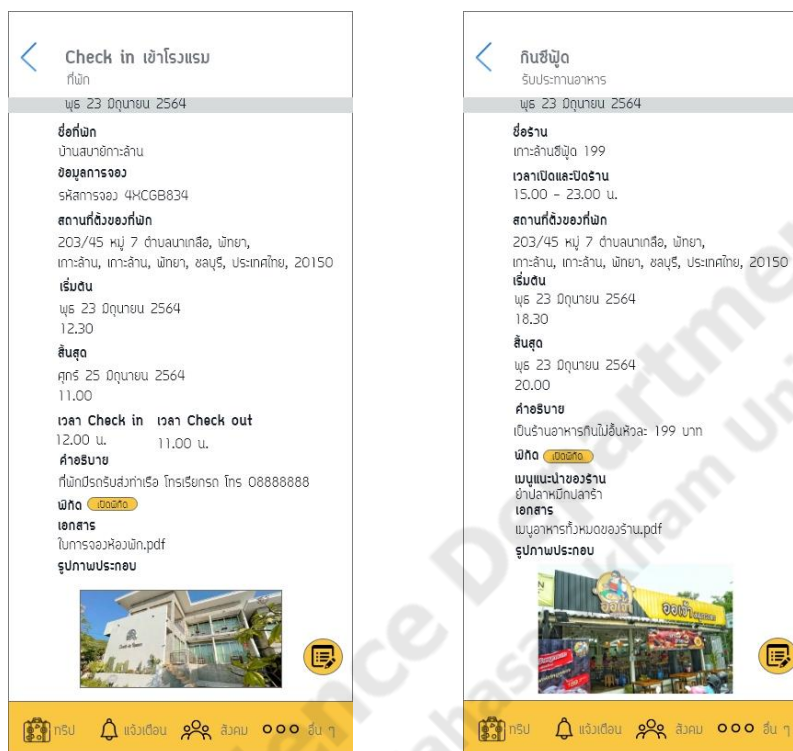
Check in เข้าโรงแรม
ที่พัก
พุธ 23 มิถุนายน 2564
ชื่อที่พัก
บ้านสบายเกาะล้าน
ข้อมูลการจอง
รหัสการจอง 4KCGB834
สถานที่ตั้งของที่พัก
203/45 หมู่ 7 ตำบลนาเกลือ, พัทยา, เกาะล้าน, เกาะล้าน, พัทยา, ชลบุรี, ประเทศไทย, 20150
เริ่มต้น
พุธ 23 มิถุนายน 2564
12.30
สิ้นสุด
ศุกร์ 25 มิถุนายน 2564
11.00
เวลา Check in เวลา Check out
12.00 น. 11.00 น.
คำอธิบาย
ที่พักมีรถรับส่งท่าเรือ โทรเรียกรถ โทร 08888888
พิกัด เปิดพิกัด
เอกสาร
ใบการจองห้องพัก.pdf
รูปภาพประกอบ

ทริป แจ้งเตือน สังคม อื่น ๆ

กินซีฟู้ด
รับประทานอาหาร
พุธ 23 มิถุนายน 2564
ชื่อร้าน
เกาะล้านซีฟู้ด 199
เวลาเปิดและปิดร้าน
15.00 - 23.00 น.
สถานที่ตั้งของที่พัก
203/45 หมู่ 7 ตำบลนาเกลือ, พัทยา, เกาะล้าน, เกาะล้าน, พัทยา, ชลบุรี, ประเทศไทย, 20150
เริ่มต้น
พุธ 23 มิถุนายน 2564
18.30
สิ้นสุด
พุธ 23 มิถุนายน 2564
20.00
คำอธิบาย
เป็นร้านอาหารกินไม่อั้นหัวละ 199 บาท
พิกัด เปิดพิกัด
เมนูแนะนำของร้าน
ยำปลาหมึกปลาร้า
เอกสาร
เมนูอาหารทั้งหมดของร้าน.pdf
รูปภาพประกอบ

ทริป แจ้งเตือน สังคม อื่น ๆ